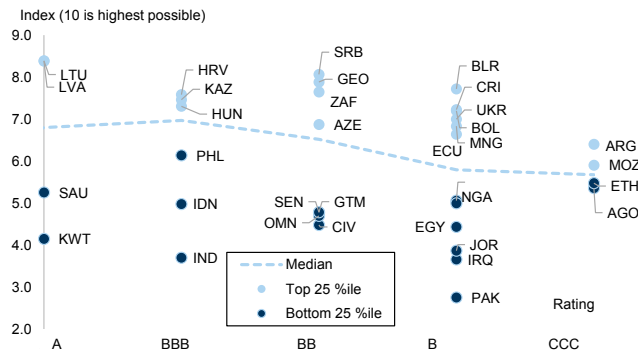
Index (10 is highest possible)

9.0
8.0
7.0
6.0
5.0
4.0
3.0
2.0

LTU
LVA
SAU
KWT

HRV
KAZ
HUN
PHL
IDN
IND

SRB
GEO
ZAF
AZE
SEN
GTM
OMN
CIV

BLR
CRI
UKR
BOL
MNG
ECU
NGA
EGY
JOR
IRQ
PAK

ARG
MOZ
ETH
AGO

Median
Top 25 %ile
Bottom 25 %ile

Rating

A
BBB
BB
B
CCC